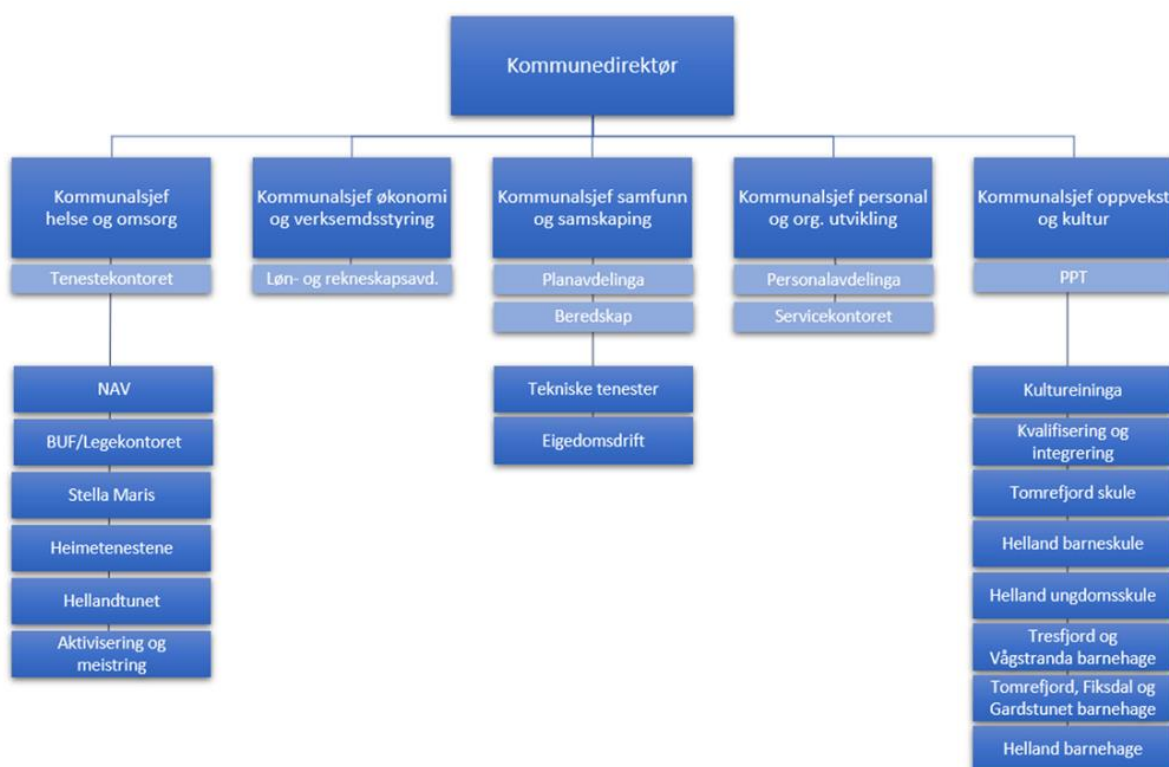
Kommunedirektør

Kommunalsjef helse og omsorg

Tenestekontoret

NAV

BUF/Legekontoret

Stella Maris

Heimetenestene

Hellandtunet

Aktivisering og meistring

Kommunalsjef økonomi og verksemdsstyring

Løn- og rekneskapsavd.

Kommunalsjef samfunn og samskaping

Planavdelinga

Beredskap

Tekniske tenester

Eigedomsdrift

Kommunalsjef personal og org. utvikling

Personalavdelinga

Servicekontoret

Kommunalsjef oppvekst og kultur

PPT

Kultureininga

Kvalifisering og integrering

Tomrefjord skule

Helland barneskule

Helland ungdomsskule

Tresfjord og Vågstranda barnehage

Tomrefjord, Fiksdal og Gardstunet barnehage

Helland barnehage